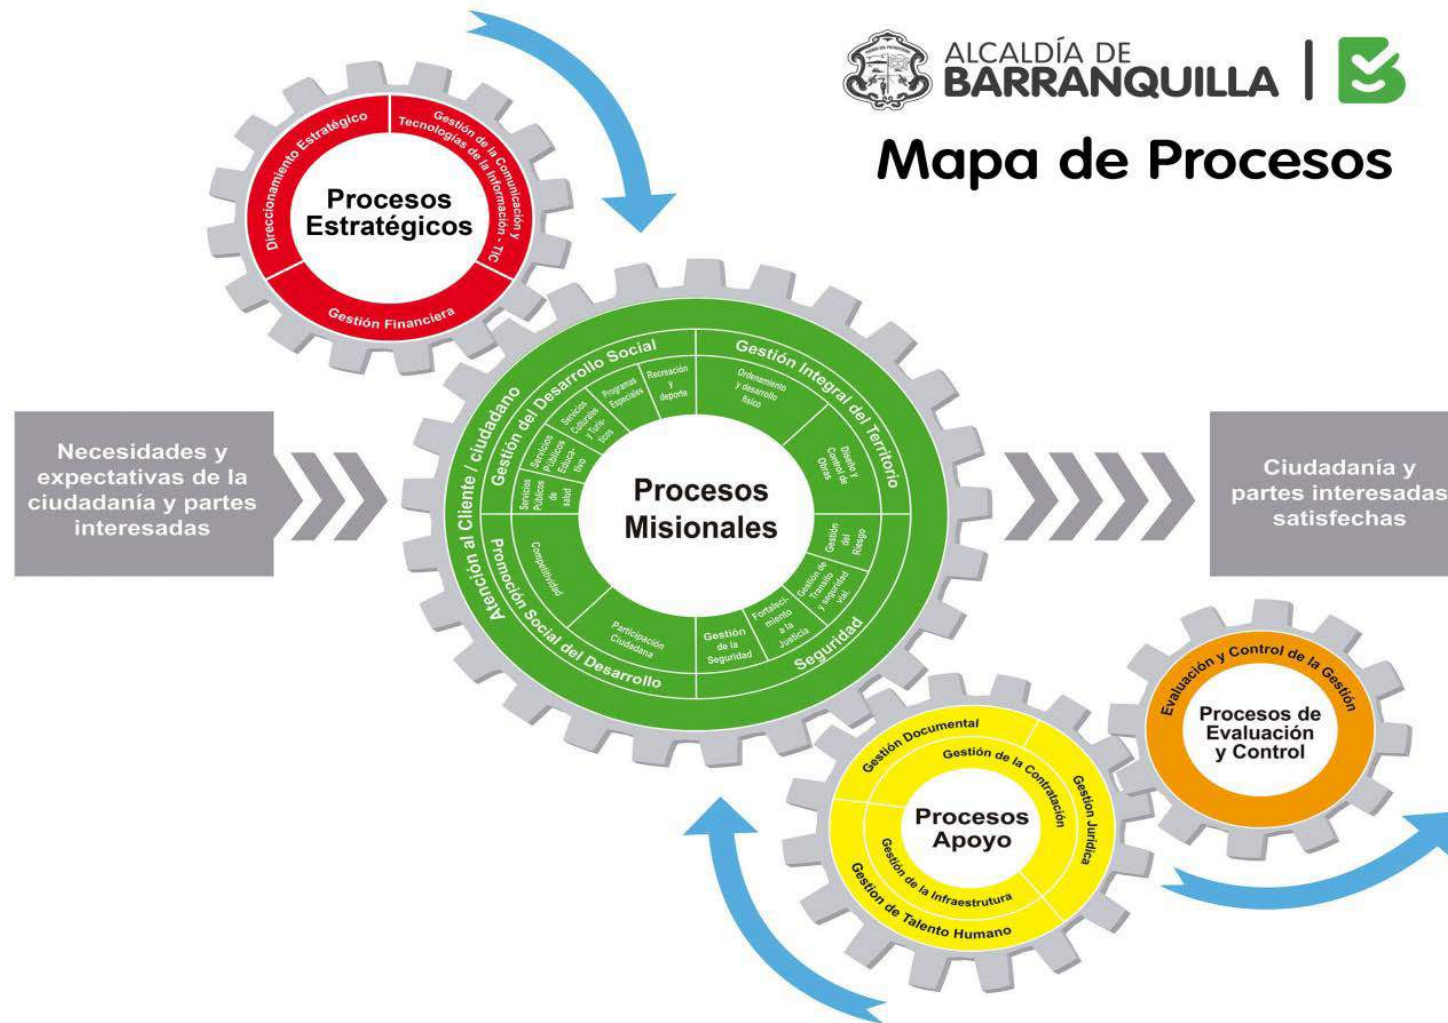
ALCALDÍA DE BARRANQUILLA

Mapa de Procesos

Procesos Estratégicos

Direccionamiento Estratégico

Gestión de la Comunicación y Tecnologías de la Información - TIC

Gestión Financiera

Necesidades y expectativas de la ciudadanía y partes interesadas

Procesos Misionales

Atención al Cliente / ciudadano

Gestión del Desarrollo Social

Servicios Públicos de salud

Servicios Públicos Educativo

Servicios Culturales y Turísticos

Programas Especiales

Recreación y deporte

Gestión Integral del Territorio

Ordenamiento y desarrollo físico

Diseño y Control de Obras

Gestión del Riesgo

Gestión de Tránsito y seguridad vial

Fortalecimiento a la Justicia

Gestión de la Seguridad

Seguridad

Promoción Social del Desarrollo

Competitividad

Participación Ciudadana

Ciudadanía y partes interesadas satisfechas

Procesos de Evaluación y Control

Evaluación y Control de la Gestión

Procesos Apoyo

Gestión Documental

Gestión de la Contratación

Gestion Jurídica

Gestión de la Infraestrutura

Gestion de Talento Humano